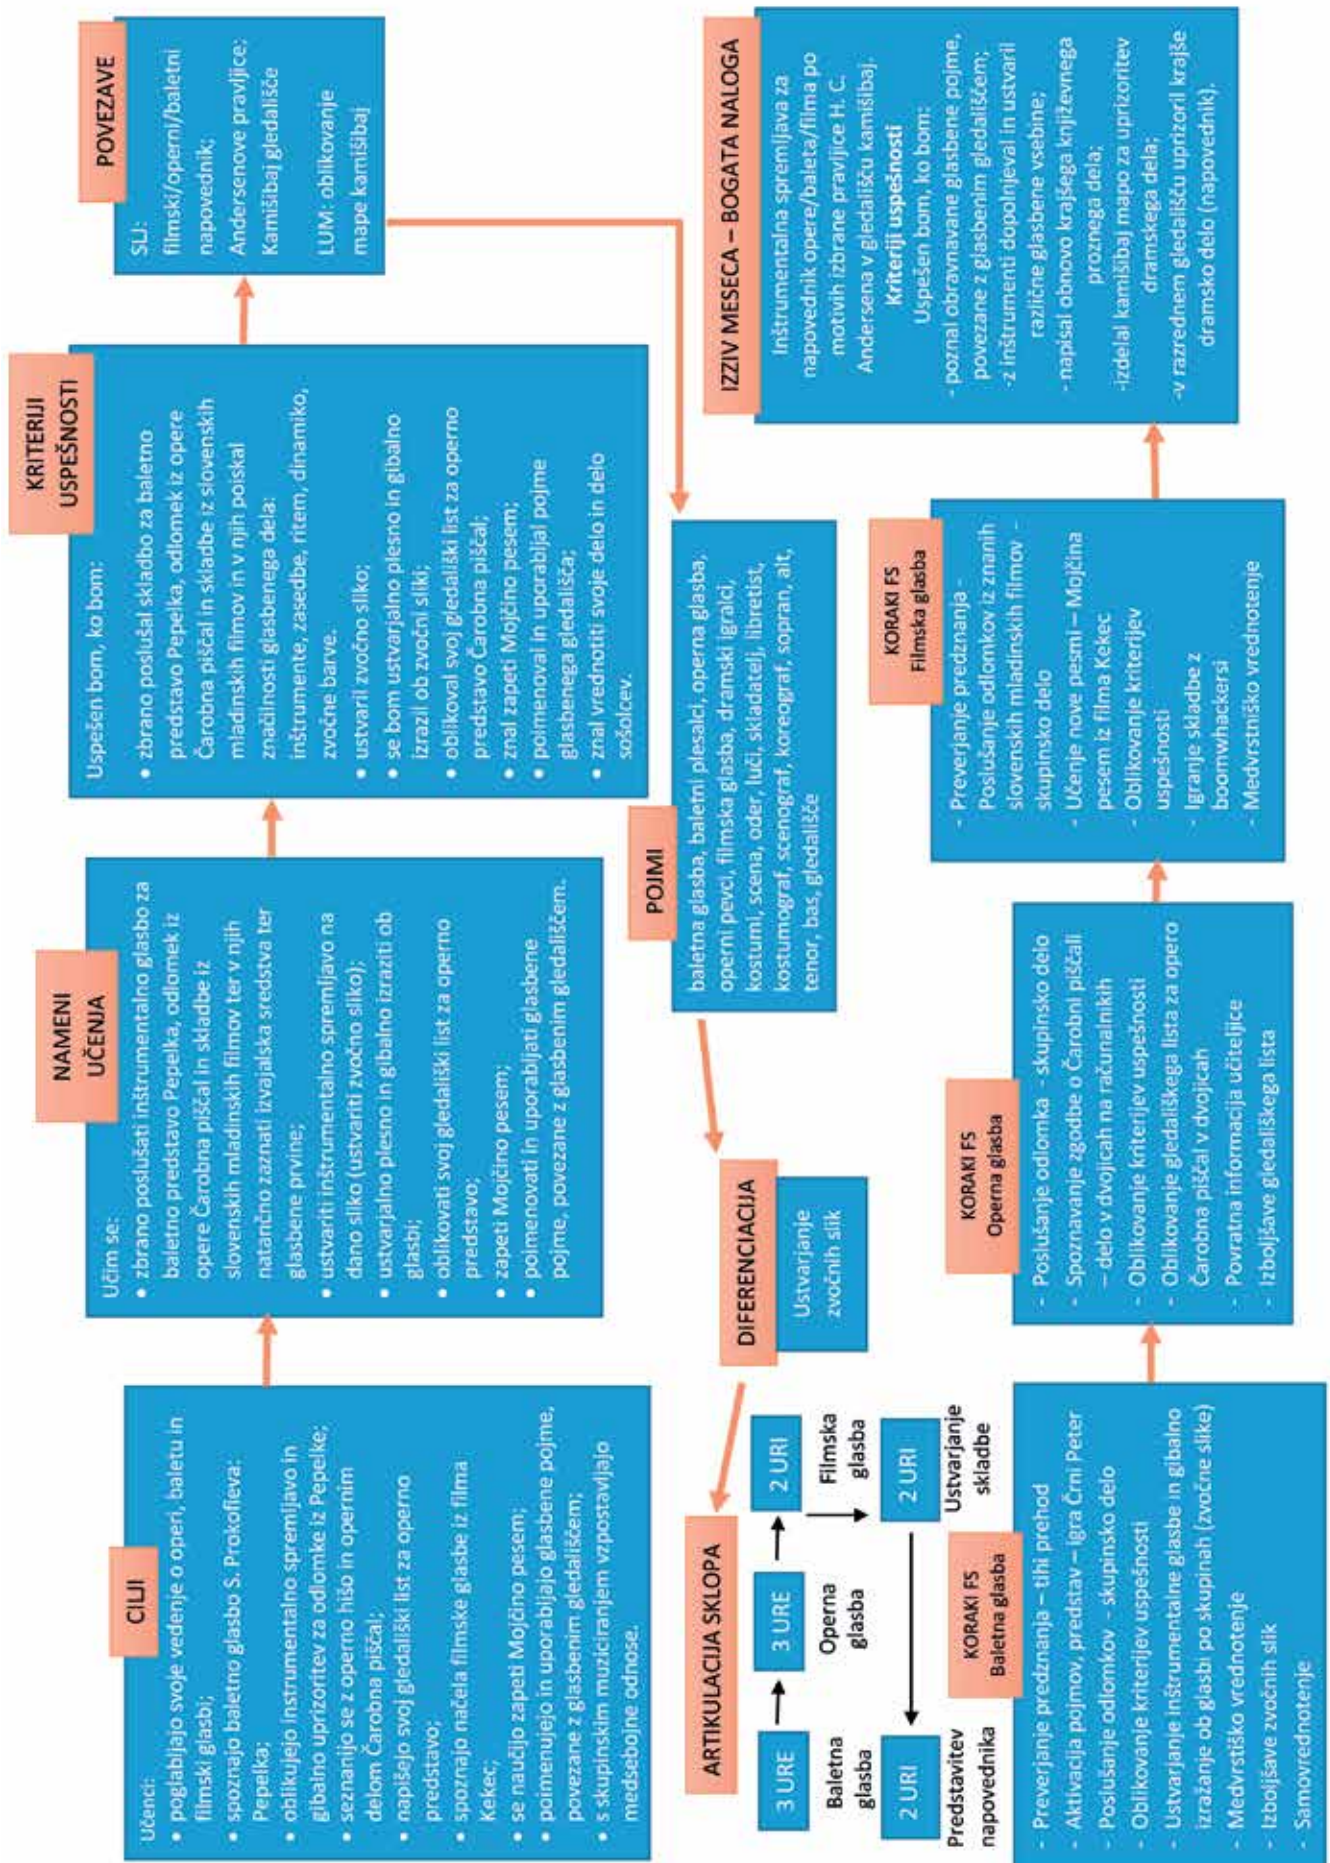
CILJI

Učenci:
• poglabljajo svoje vedenje o operi, baletu in filmski glasbi;
• spoznajo baletno glasbo S. Prokofieva: Pepelka;
• oblikujejo instrumentalno spremljavo in gibalno uprizoritev za odlomke iz Pepelke;
• seznanijo se z operno hišo in opernim delom Čarobna piščal;
• napišejo svoj gledališki list za operno predstavo;
• spoznajo načela filmske glasbe iz filma Kekec;
• se naučijo zapeti Mojčino pesem;
• poimenujejo in uporabljajo glasbene pojme, povezane z glasbenim gledališčem;
• s skupinskim muziciranjem vzpostavljajo medsebojne odnose.

NAMENI UČENJA

Učim se:
• zbrano poslušati inštrumentalno glasbo za baletno predstavo Pepelka, odlomek iz opere Čarobna piščal in skladbe iz slovenskih mladinskih filmov ter v njih natančno zaznati izvajalska sredstva ter glasbene prvine;
• ustvariti inštrumentalno spremljavo na dano sliko (ustvariti zvočno sliko);
• ustvarjalno plesno in gibalno izraziti ob glasbi;
• oblikovati svoj gledališki list za operno predstavo;
• zapeti Mojčino pesem;
• poimenovati in uporabljati glasbene pojme, povezane z glasbenim gledališčem.

KRITERIJI USPEŠNOSTI

Uspešen bom, ko bom:
• zbrano poslušal skladbo za baletno predstavo Pepelka, odlomek iz opere Čarobna piščal in skladbe iz slovenskih mladinskih filmov in v njih poiskal značilnosti glasbenega dela: inštrumente, zasedbe, ritem, dinamiko, zvočne barve.
• ustvaril zvočno sliko;
• se bom ustvarjalno plesno in gibalno izrazil ob zvočni sliki;
• oblikoval svoj gledališki list za operno predstavo Čarobna piščal;
• znal zapeti Mojčino pesem;
• poimenoval in uporabljal pojme glasbenega gledališča;
• znal vrednotiti svoje delo in delo sošolcev.

POVEZAVE

SLJ: filmski/operni/baletni napovednik;
Andersenove pravljice;
Kamišibaj gledališče

LUM: oblikovanje mape kamišibaj

POJMI

baletna glasba, baletni plesalci, operna glasba, operni pevci, filmska glasba, dramski igralci, kostumi, scena, oder, luči, skladatelj, libretist, kostumograf, scenograf, koreograf, sopran, alt, tenor, bas, gledališče

DIFERENCIACIJA

Ustvarjanje zvočnih slik

ARTIKULACIJA SKLOPA

3 URE Baletna glasba
3 URE Operna glasba
2 URI Filmska glasba
2 URI Ustvarjanje skladbe
2 URI Predstavitev napovednika

KORAKI FS Baletna glasba

- Preverjanje predznanja – tihi prehod
- Aktivacija pojmov, predstav – igra Črni Peter
- Poslušanje odlomkov - skupinsko delo
- Oblikovanje kriterijev uspešnosti
- Ustvarjanje inštrumentalne glasbe in gibalno izražanje ob glasbi po skupinah (zvočne slike)
- Medvrstniško vrednotenje
- Izboljšave zvočnih slik
- Samovrednotenje

KORAKI FS Operna glasba

- Poslušanje odlomka - skupinsko delo
- Spoznavanje zgodbe o Čarobni piščali – delo v dvojicah na računalnikih
- Oblikovanje kriterijev uspešnosti
- Oblikovanje gledališkega lista za opero Čarobna piščal v dvojicah
- Povratna informacija učiteljice
- Izboljšave gledališkega lista

KORAKI FS Filmska glasba

- Preverjanje predznanja - Poslušanje odlomkov iz znanih slovenskih mladinskih filmov - skupinsko delo
- Učenje nove pesmi – Mojčina pesem iz filma Kekec
- Oblikovanje kriterijev uspešnosti
- Igranje skladbe z boomwhackersi
- Medvrstniško vrednotenje

IZZIV MESECA – BOGATA NALOGA

Inštrumentalna spremljava za napovednik opere/baleta/filma po motivih izbrane pravljice H. C. Andersena v gledališču kamišibaj.
Kriteriji uspešnosti
Uspešen bom, ko bom:
- poznal obravnavane glasbene pojme, povezane z glasbenim gledališčem;
- z inštrumenti dopolnjeval in ustvaril različne glasbene vsebine;
- napisal obnovo krajšega književnega proznega dela;
-izdelal kamišibaj mapo za uprizoritev dramskega dela;
-v razrednem gledališču uprizoril krajše dramsko delo (napovednik).